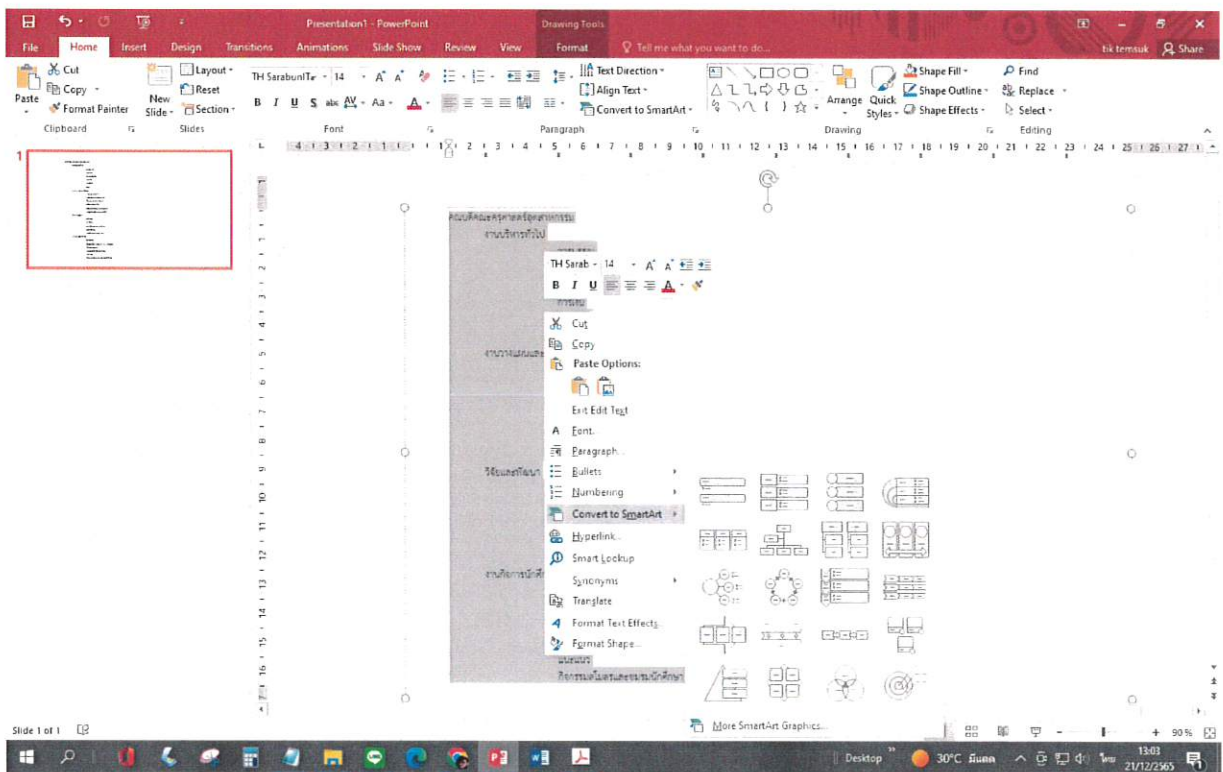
Presentation1 - PowerPoint
Drawing Tools
File Home Insert Design Transitions Animations Slide Show Review View Format Tell me what you want to do...
tik temsuk Share

Cut
Copy
Paste
Format Painter
Clipboard
New Slide
Layout
Reset
Section
Slides
TH SarabunITà 14
Font
Text Direction
Align Text
Convert to SmartArt
Paragraph
Arrange
Quick Styles
Shape Fill
Shape Outline
Shape Effects
Drawing
Find
Replace
Select
Editing

1

คณะศึกษาศาสตร์
งานบริหารทั่วไป
การเงิน
งานวางแผน
วิจัยและพัฒนา
งานกิจการนักศึกษา
แนะแนว
กิจกรรมในการพัฒนานักศึกษา

TH Sarab 14
B I U

Cut
Copy
Paste Options:
Exit Edit Text
Font...
Paragraph...
Bullets
Numbering
Convert to SmartArt
Hyperlink...
Smart Lookup
Synonyms
Translate
Format Text Effects...
Format Shape...

More SmartArt Graphics...

Slide 1 of 1
90%

Desktop 30°C มีแดด ไทย 13:03 21/12/2565